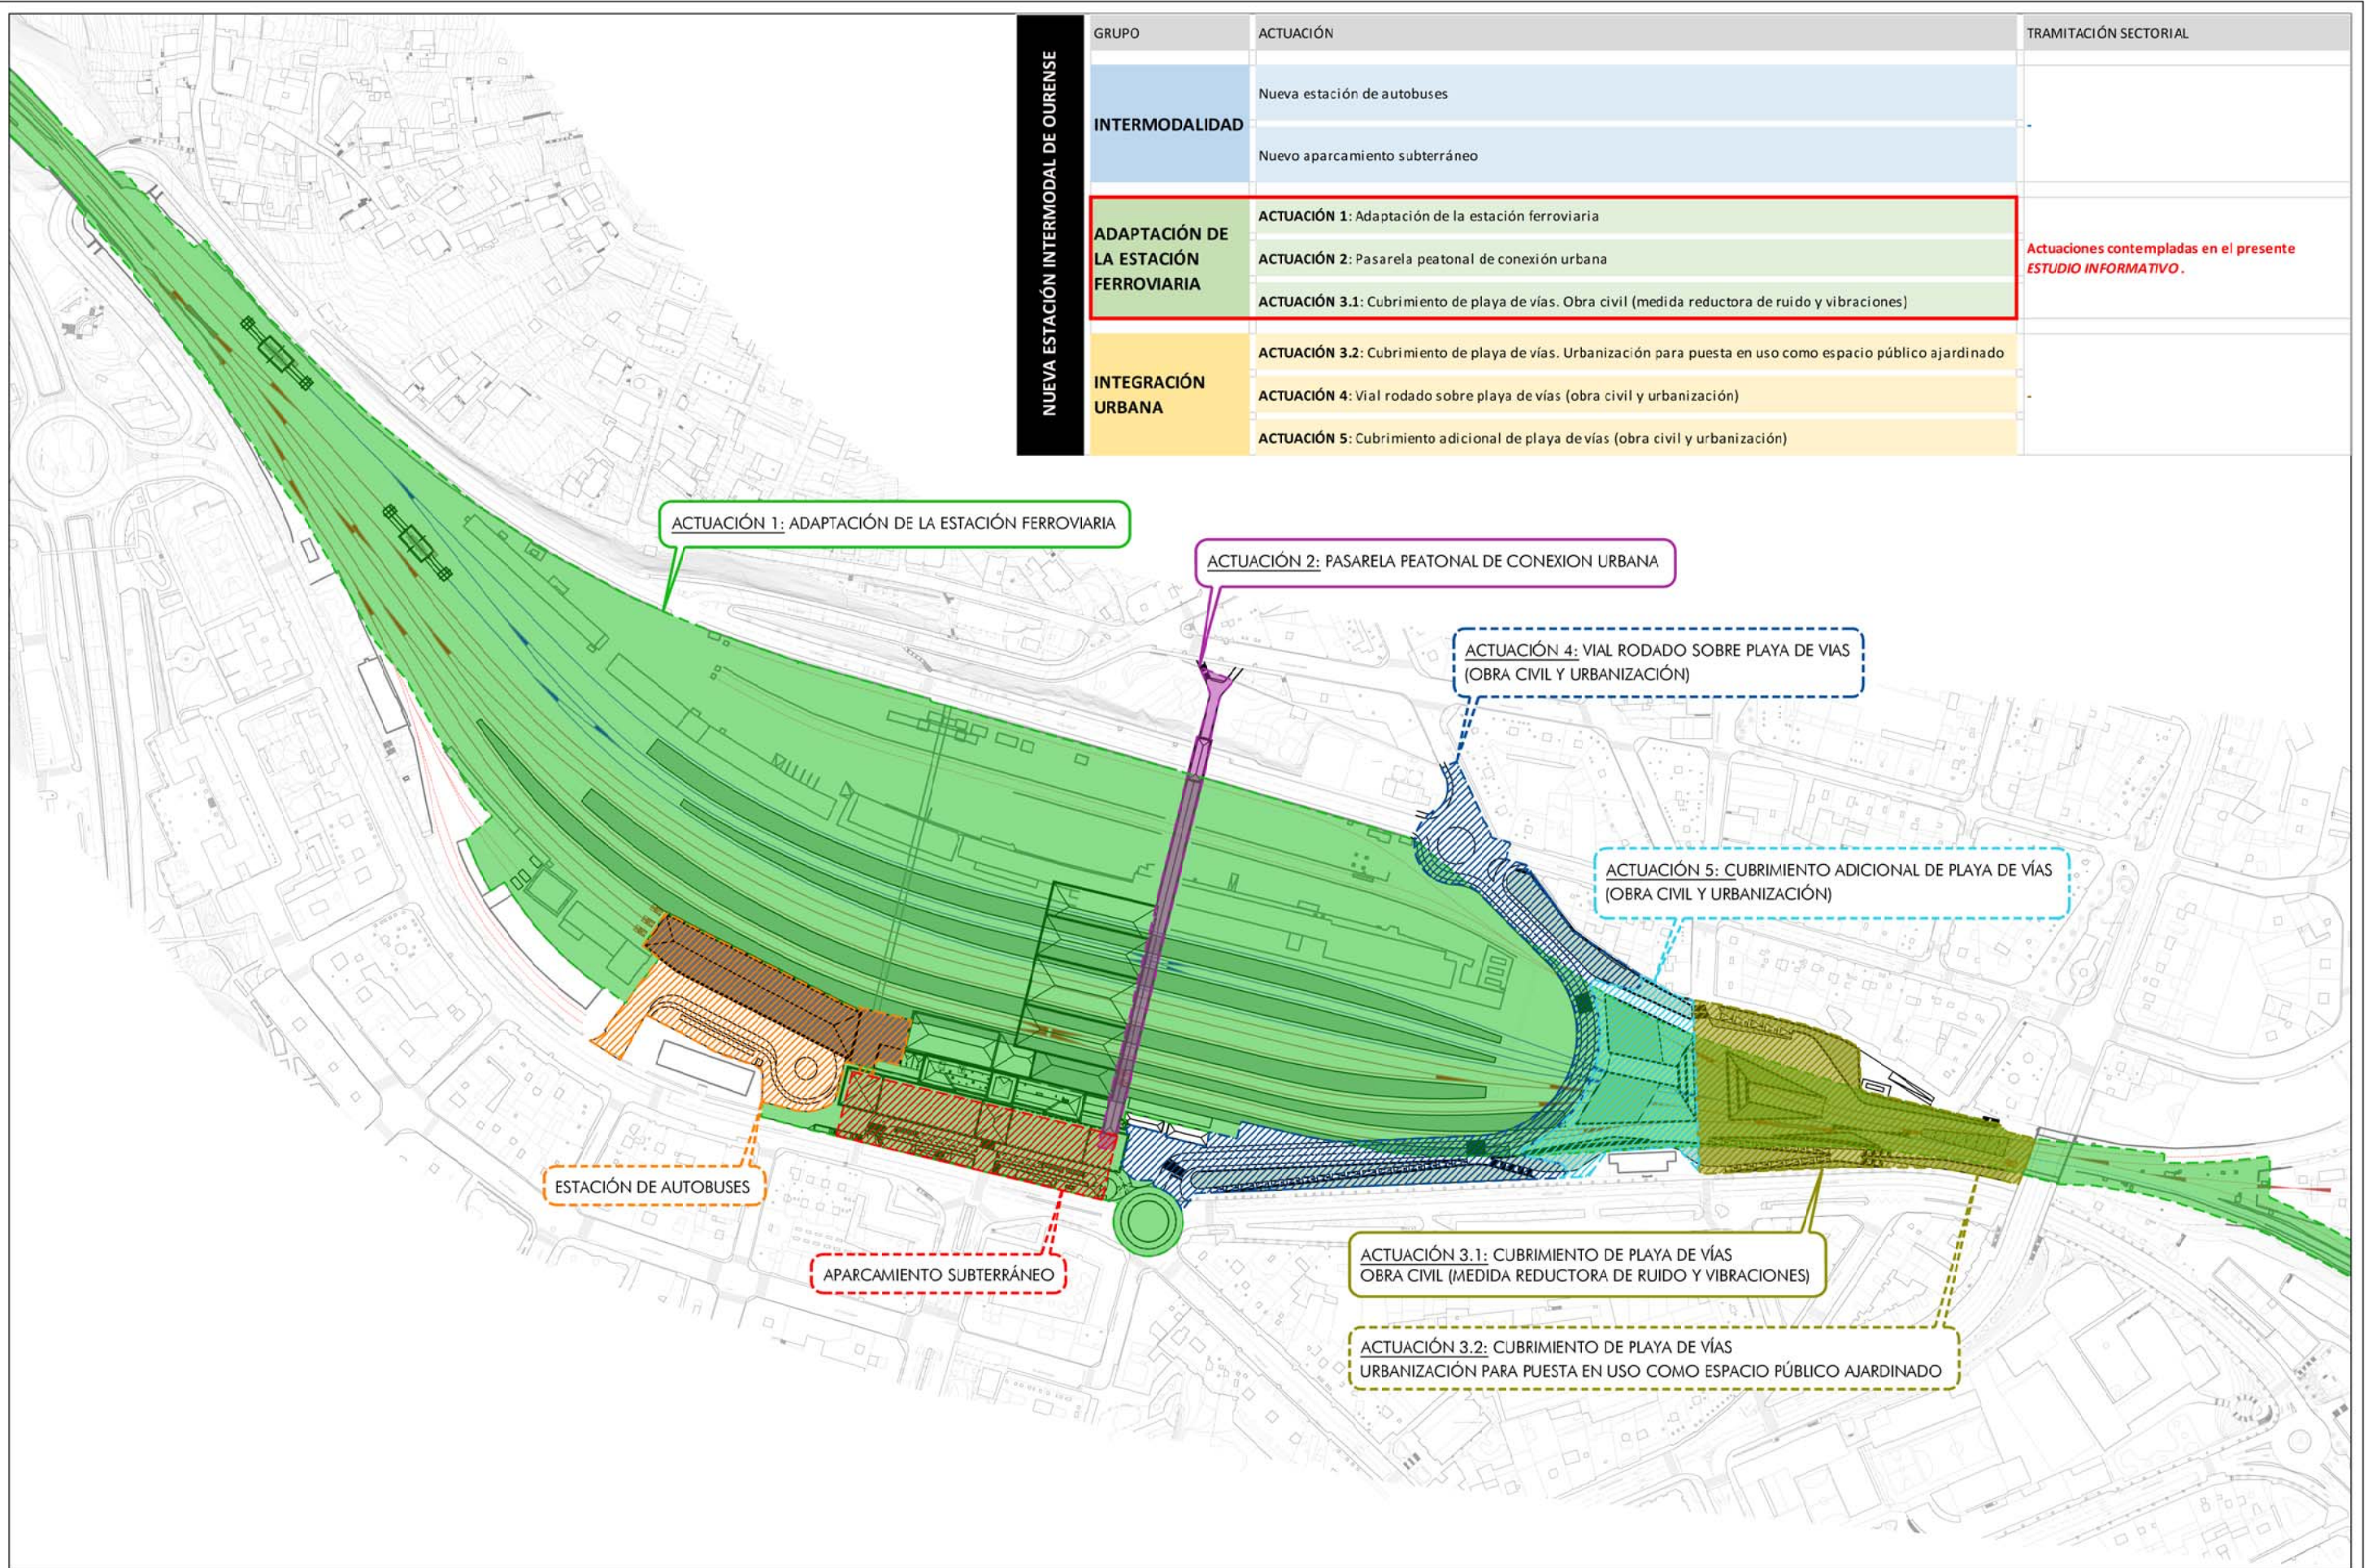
NUEVA ESTACIÓN INTERMODAL DE OURENSE

| GRUPO | ACTUACIÓN | TRAMITACIÓN SECTORIAL |
|---|---|---|
| INTERMODALIDAD | Nueva estación de autobuses | - |
| | Nuevo aparcamiento subterráneo | |
| ADAPTACIÓN DE LA ESTACIÓN FERROVIARIA | ACTUACIÓN 1: Adaptación de la estación ferroviaria | Actuaciones contempladas en el presente ESTUDIO INFORMATIVO. |
| | ACTUACIÓN 2: Pasarela peatonal de conexión urbana | |
| | ACTUACIÓN 3.1: Cubrimiento de playa de vías. Obra civil (medida reductora de ruido y vibraciones) | |
| INTEGRACIÓN URBANA | ACTUACIÓN 3.2: Cubrimiento de playa de vías. Urbanización para puesta en uso como espacio público ajardinado | - |
| | ACTUACIÓN 4: Vial rodado sobre playa de vías (obra civil y urbanización) | |
| | ACTUACIÓN 5: Cubrimiento adicional de playa de vías (obra civil y urbanización) | |

ACTUACIÓN 1: ADAPTACIÓN DE LA ESTACIÓN FERROVIARIA

ACTUACIÓN 2: PASARELA PEATONAL DE CONEXION URBANA

ACTUACIÓN 4: VIAL RODADO SOBRE PLAYA DE VIAS (OBRA CIVIL Y URBANIZACIÓN)

ACTUACIÓN 5: CUBRIMIENTO ADICIONAL DE PLAYA DE VÍAS (OBRA CIVIL Y URBANIZACIÓN)

ESTACIÓN DE AUTOBUSES

APARCAMIENTO SUBTERRÁNEO

ACTUACIÓN 3.1: CUBRIMIENTO DE PLAYA DE VÍAS OBRA CIVIL (MEDIDA REDUCTORA DE RUIDO Y VIBRACIONES)

ACTUACIÓN 3.2: CUBRIMIENTO DE PLAYA DE VÍAS URBANIZACIÓN PARA PUESTA EN USO COMO ESPACIO PÚBLICO AJARDINADO